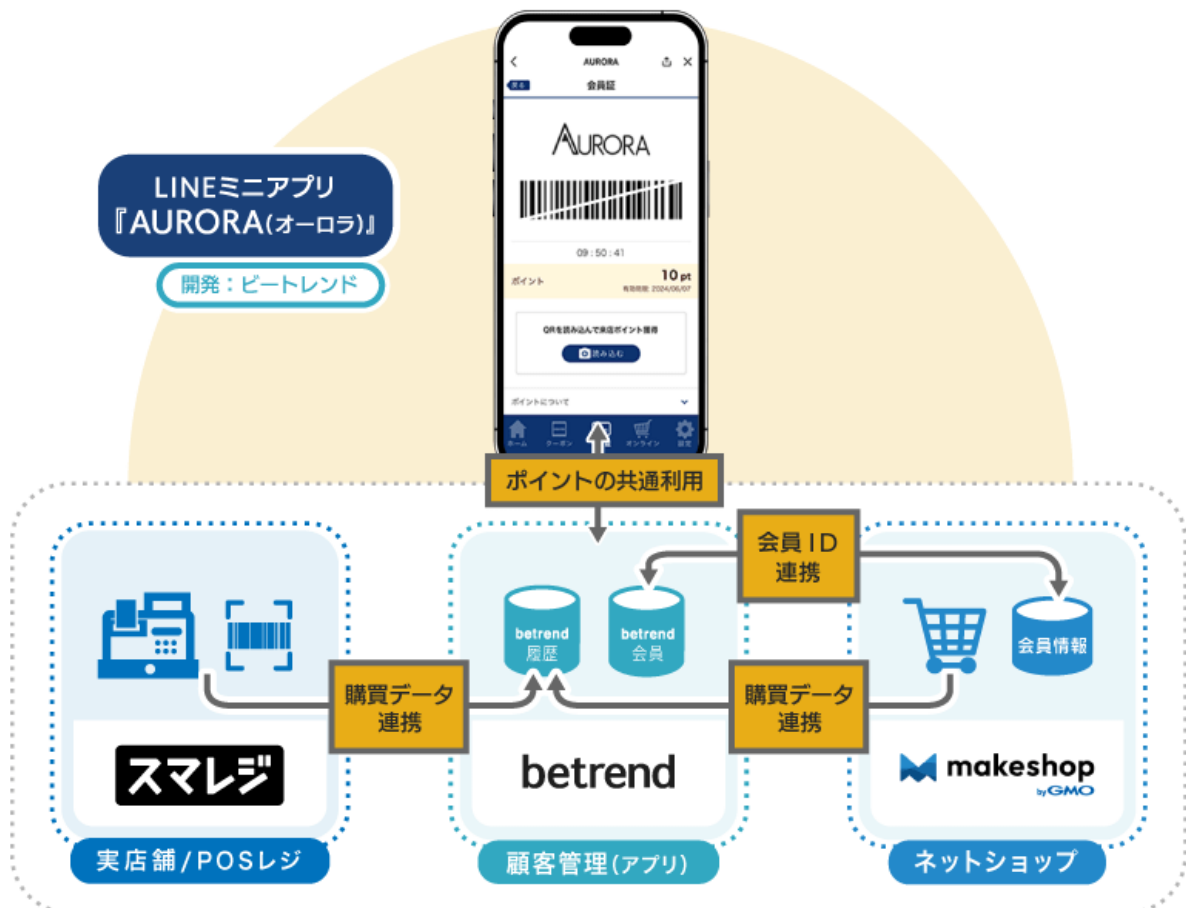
AURORA
戻る
会員証
AURORA
09：50：41
ポイント
10 pt
有効期限：2024/06/07
QRを読み込んで来店ポイント獲得
読み込む
ポイントについて
ホーム
クーポン
オンライン
設定

LINEミニアプリ
『AURORA(オーロラ)』
開発：ビートレンド

ポイントの共通利用
会員 ID
連携

betrend
履歴
betrend
会員
会員情報

購買データ
連携
購買データ
連携

スマレジ
betrend
makeshop
by GMO

実店舗/POSレジ
顧客管理(アプリ)
ネットショップ